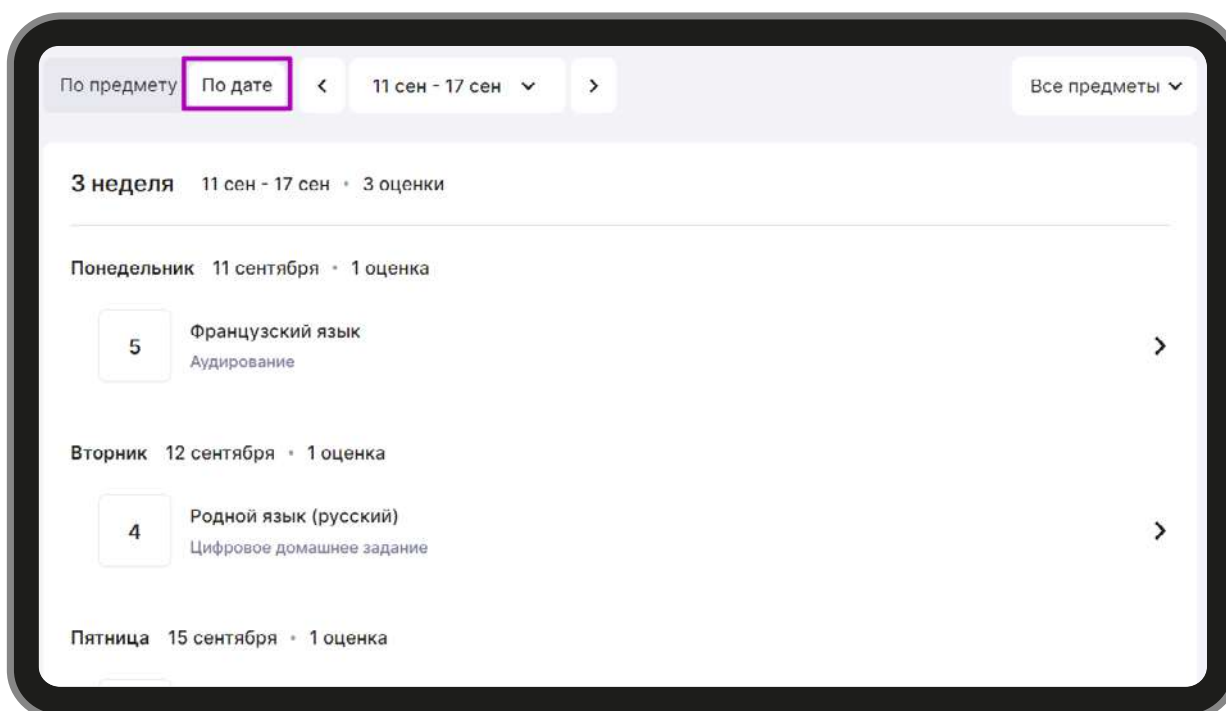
По предмету По дате < 11 сен - 17 сен > Все предметы

3 неделя 11 сен - 17 сен • 3 оценки

Понедельник 11 сентября • 1 оценка

5 Французский язык
Аудирование

Вторник 12 сентября • 1 оценка

4 Родной язык (русский)
Цифровое домашнее задание

Пятница 15 сентября • 1 оценка